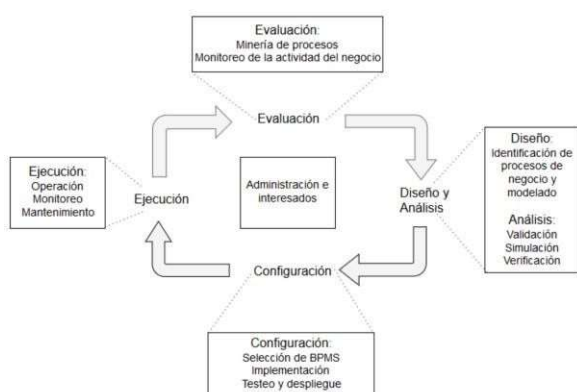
Evaluación:
Minería de procesos
Monitoreo de la actividad del negocio

Evaluación

Diseño:
Identificación de procesos de negocio y modelado

Análisis:
Validación
Simulación
Verificación

Ejecución:
Operación
Monitoreo
Mantenimiento

Ejecución

Administración e interesados

Diseño y Análisis

Configuración

Configuración:
Selección de BPMS
Implementación
Testeo y despliegue